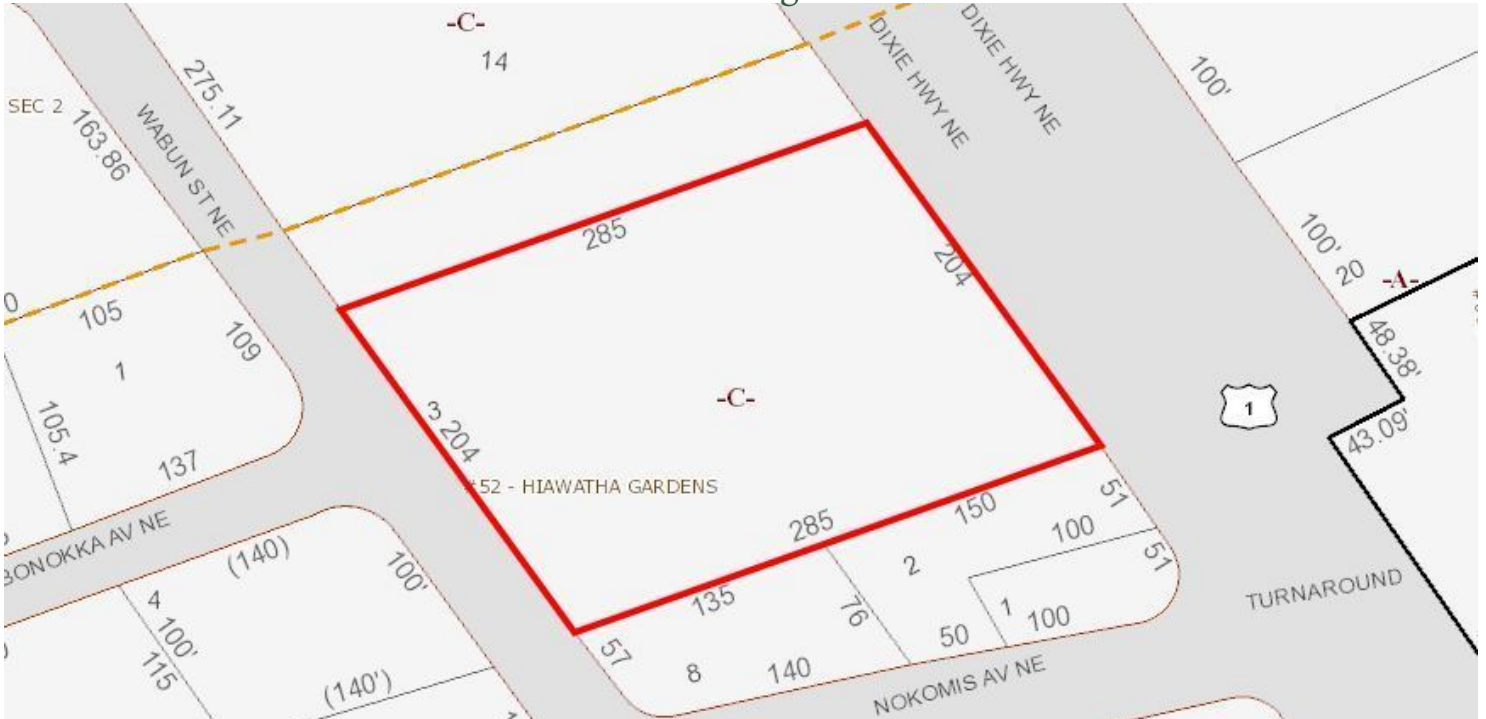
-C-
14
DIXIE HWY NE
DIXIE HWY NE
100'
SEC 2
163.86
275.11
WABUN ST NE
285
204
100'
20
-A-
48.38'
43.09'
0
105
1
109
105.4
137
-C-
3
204
#52 - HIAWATHA GARDENS
1
285
150
51
100
51
BONOKKA AV NE
(140)
100'
4
100'
115
2
135
76
1
100
50
TURNAROUND
57
8
140
(140')
NOKOMIS AV NE